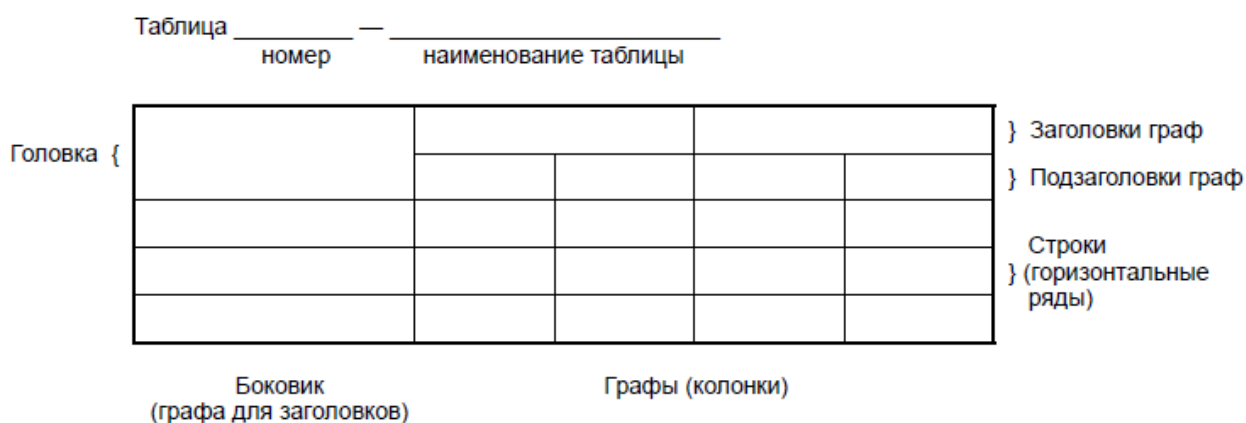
Таблица _________ — ___________________________
номер наименование таблицы

Головка {

} Заголовки граф

} Подзаголовки граф

Строки
} (горизонтальные ряды)

Боковик
(графа для заголовков)

Графы (колонки)